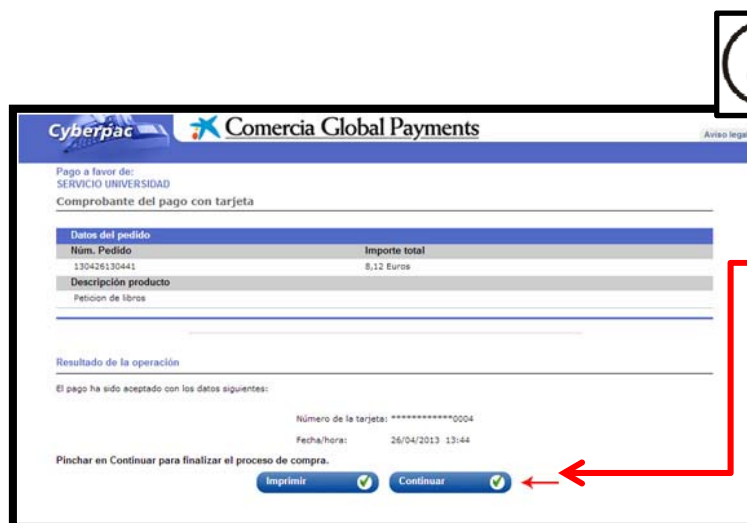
Cyberpac

Comercia Global Payments

Aviso lega

Pago a favor de:
SERVICIO UNIVERSIDAD

Comprobante del pago con tarjeta

Datos del pedido

| Núm. Pedido | Importe total |
|---|---|
| 130426130441 | 8,12 Euros |

Descripción producto

Peticion de libros

Resultado de la operación

El pago ha sido aceptado con los datos siguientes:

Número de la tarjeta: ************0004

Fecha/hora: 26/04/2013 13:44

Pinchar en Continuar para finalizar el proceso de compra.

Imprimir

Continuar